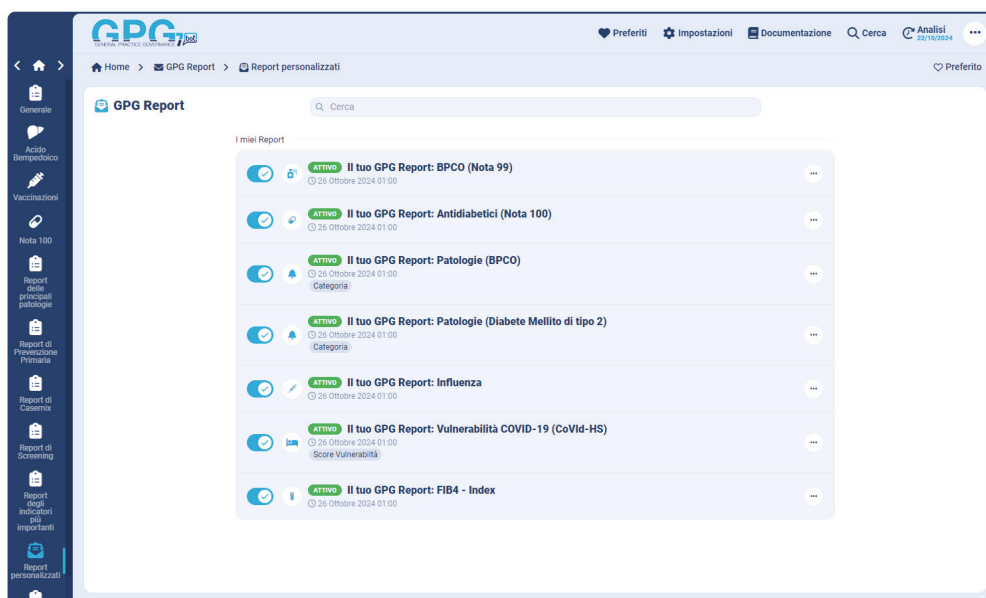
GPG 7 web
GENERAL PRACTICE GOVERNANCE

Preferiti Impostazioni Documentazione Cerca Analisi 22/10/2024 ···

Home > GPG Report > Report personalizzati
Preferito

Generale
Acido Bempedoico
Vaccinazioni
Nota 100
Report delle principali patologie
Report di Prevenzione Primaria
Report di Casemix
Report di Screening
Report degli indicatori più importanti
Report personalizzati

GPG Report

Cerca

I miei Report

ATTIVO Il tuo GPG Report: BPCO (Nota 99)
26 Ottobre 2024 01:00

ATTIVO Il tuo GPG Report: Antidiabetici (Nota 100)
26 Ottobre 2024 01:00

ATTIVO Il tuo GPG Report: Patologie (BPCO)
26 Ottobre 2024 01:00
Categoria

ATTIVO Il tuo GPG Report: Patologie (Diabete Mellito di tipo 2)
26 Ottobre 2024 01:00
Categoria

ATTIVO Il tuo GPG Report: Influenza
26 Ottobre 2024 01:00

ATTIVO Il tuo GPG Report: Vulnerabilità COVID-19 (CoVId-HS)
26 Ottobre 2024 01:00
Score Vulnerabilità

ATTIVO Il tuo GPG Report: FIB4 - Index
26 Ottobre 2024 01:00